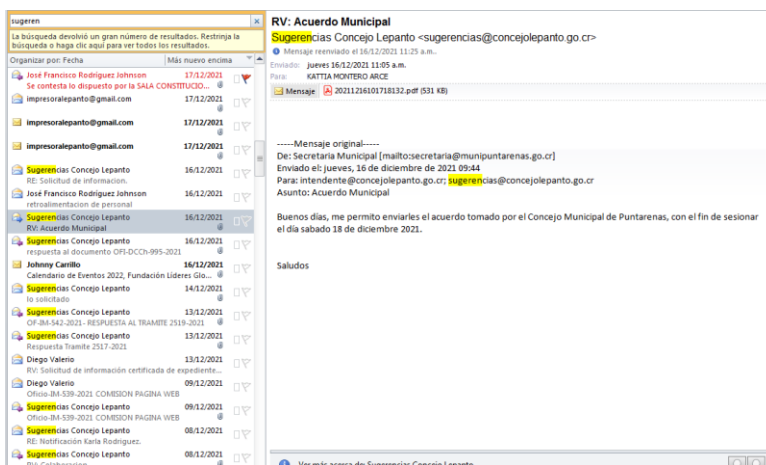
sugeren ×

La búsqueda devolvió un gran número de resultados. Restrinja la búsqueda o haga clic aquí para ver todos los resultados.

Organizar por: Fecha | Más nuevo encima

José Francisco Rodriguez Johnson 17/12/2021
Se contesta lo dispuesto por la SALA CONSTITUCIO...

impresoralepanto@gmail.com 17/12/2021

impresoralepanto@gmail.com 17/12/2021

impresoralepanto@gmail.com 17/12/2021

Sugerencias Concejo Lepanto 16/12/2021
RE: Solicitud de informacion.

José Francisco Rodriguez Johnson 16/12/2021
retroalimentacion de personal

Sugerencias Concejo Lepanto 16/12/2021
RV: Acuerdo Municipal

Sugerencias Concejo Lepanto 16/12/2021
respuesta al documento OFI-DCCh-995-2021

Johnny Carrillo 16/12/2021
Calendario de Eventos 2022, Fundación Líderes Glo...

Sugerencias Concejo Lepanto 14/12/2021
lo solicitado

Sugerencias Concejo Lepanto 13/12/2021
OF-IM-542-2021- RESPUESTA AL TRAMITE 2519-2021

Sugerencias Concejo Lepanto 13/12/2021
Respuesta Tramite 2517-2021

Diego Valerio 13/12/2021
RV: Solicitud de información certificada de expediente...

Diego Valerio 09/12/2021
Oficio-IM-539-2021 COMISION PAGINA WEB

Sugerencias Concejo Lepanto 09/12/2021
Oficio-IM-539-2021 COMISION PAGINA WEB

Sugerencias Concejo Lepanto 08/12/2021
RE: Notificación Karla Rodriguez.

Sugerencias Concejo Lepanto 08/12/2021
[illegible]

RV: Acuerdo Municipal
Sugerencias Concejo Lepanto <sugerencias@concejolepanto.go.cr>
Mensaje reenviado el 16/12/2021 11:25 a.m..
Enviado: jueves 16/12/2021 11:05 a.m.
Para: KATTIA MONTERO ARCE
Mensaje | 20211216101718132.pdf (531 KB)

-----Mensaje original-----
De: Secretaria Municipal [mailto:secretaria@munipuntarenas.go.cr]
Enviado el: jueves, 16 de diciembre de 2021 09:44
Para: intendente@concejolepanto.go.cr; sugerencias@concejolepanto.go.cr
Asunto: Acuerdo Municipal

Buenos días, me permito enviarles el acuerdo tomado por el Concejo Municipal de Puntarenas, con el fin de sesionar el día sabado 18 de diciembre 2021.

Saludos

Ver más acerca de: Sugerencias Concejo Lepanto.